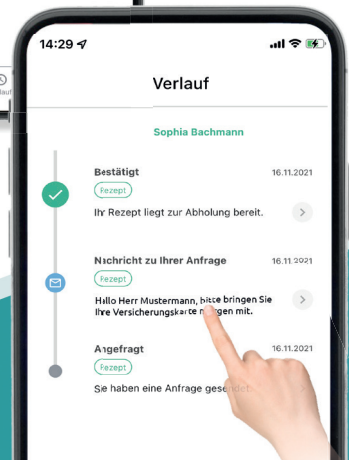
14:29

Verlauf

Sophia Bachmann

Bestätigt
16.11.2021
Rezept
Ihr Rezept liegt zur Abholung bereit.

Nachricht zu Ihrer Anfrage
16.11.2021
Rezept
Hallo Herr Mustermann, bitte bringen Sie Ihre Versicherungskarte m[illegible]gen mit.

Angefragt
16.11.2021
Rezept
Sie haben eine Anfrage gesendet